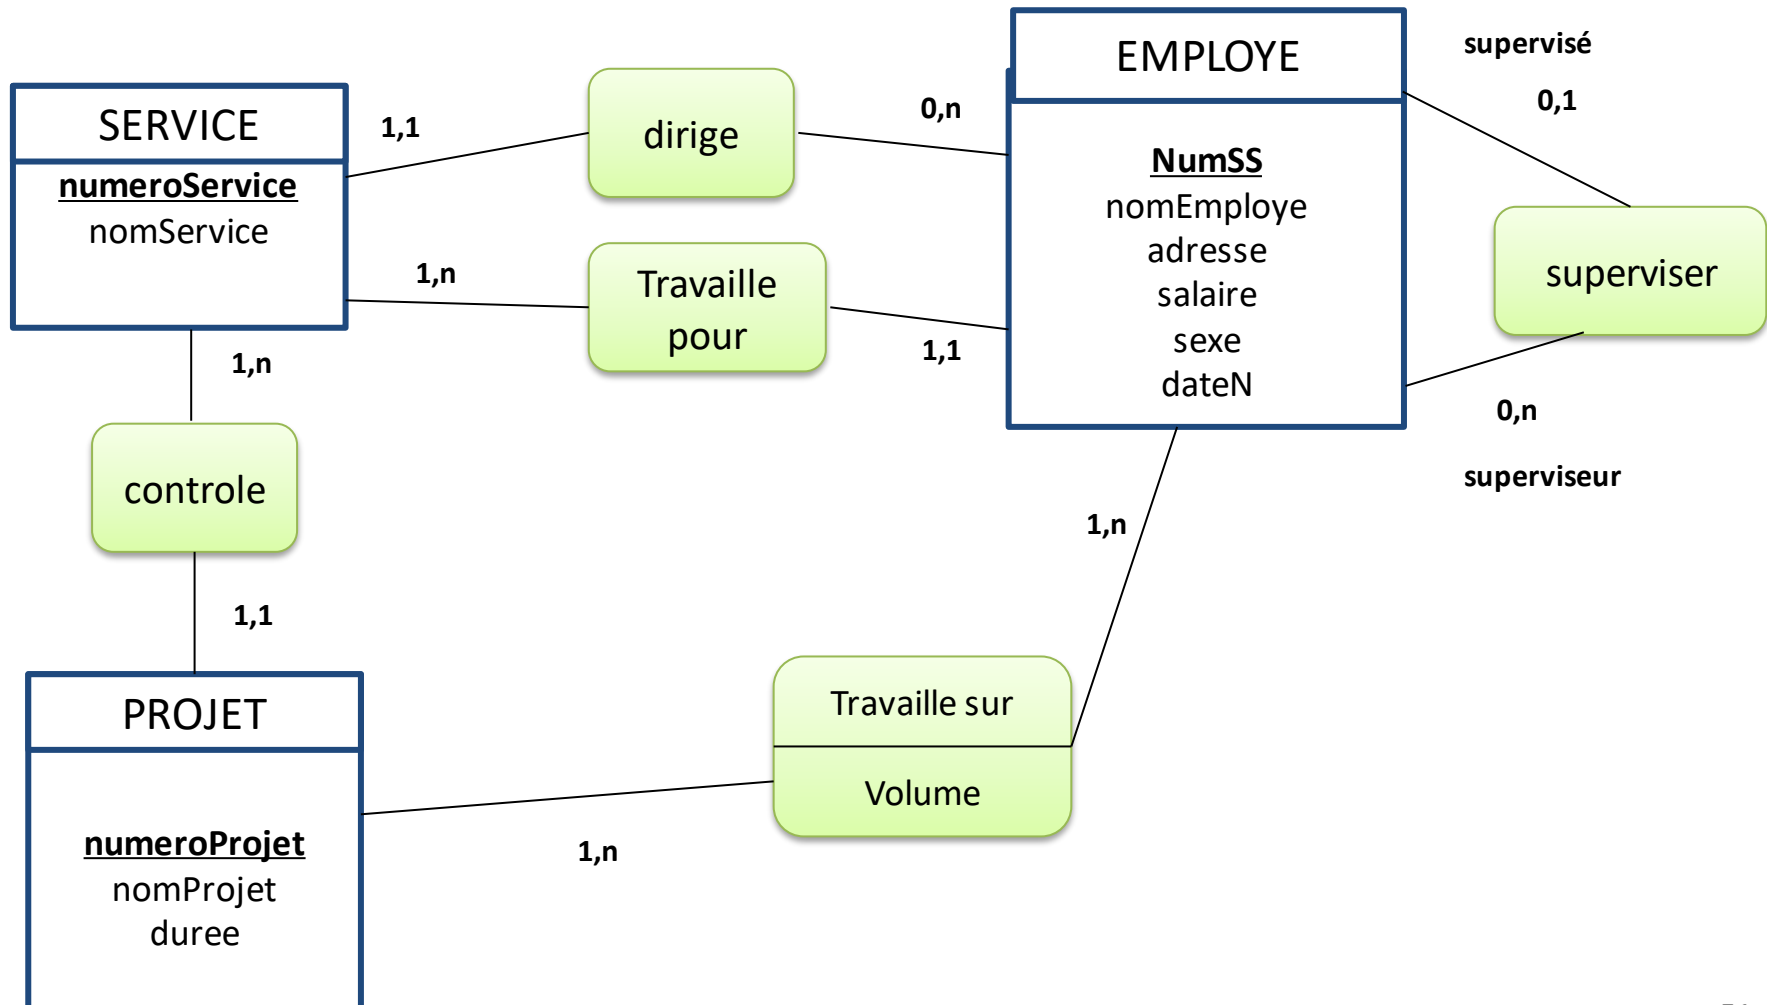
SERVICE
numeroService
nomService

1,1

dirige

0,n

EMPLOYE
NumSS
nomEmploye
adresse
salaire
sexe
dateN

supervisé
0,1

superviser

0,n
superviseur

1,n

Travaille pour

1,1

1,n

controle

1,1

PROJET
numeroProjet
nomProjet
duree

1,n

Travaille sur
Volume

1,n